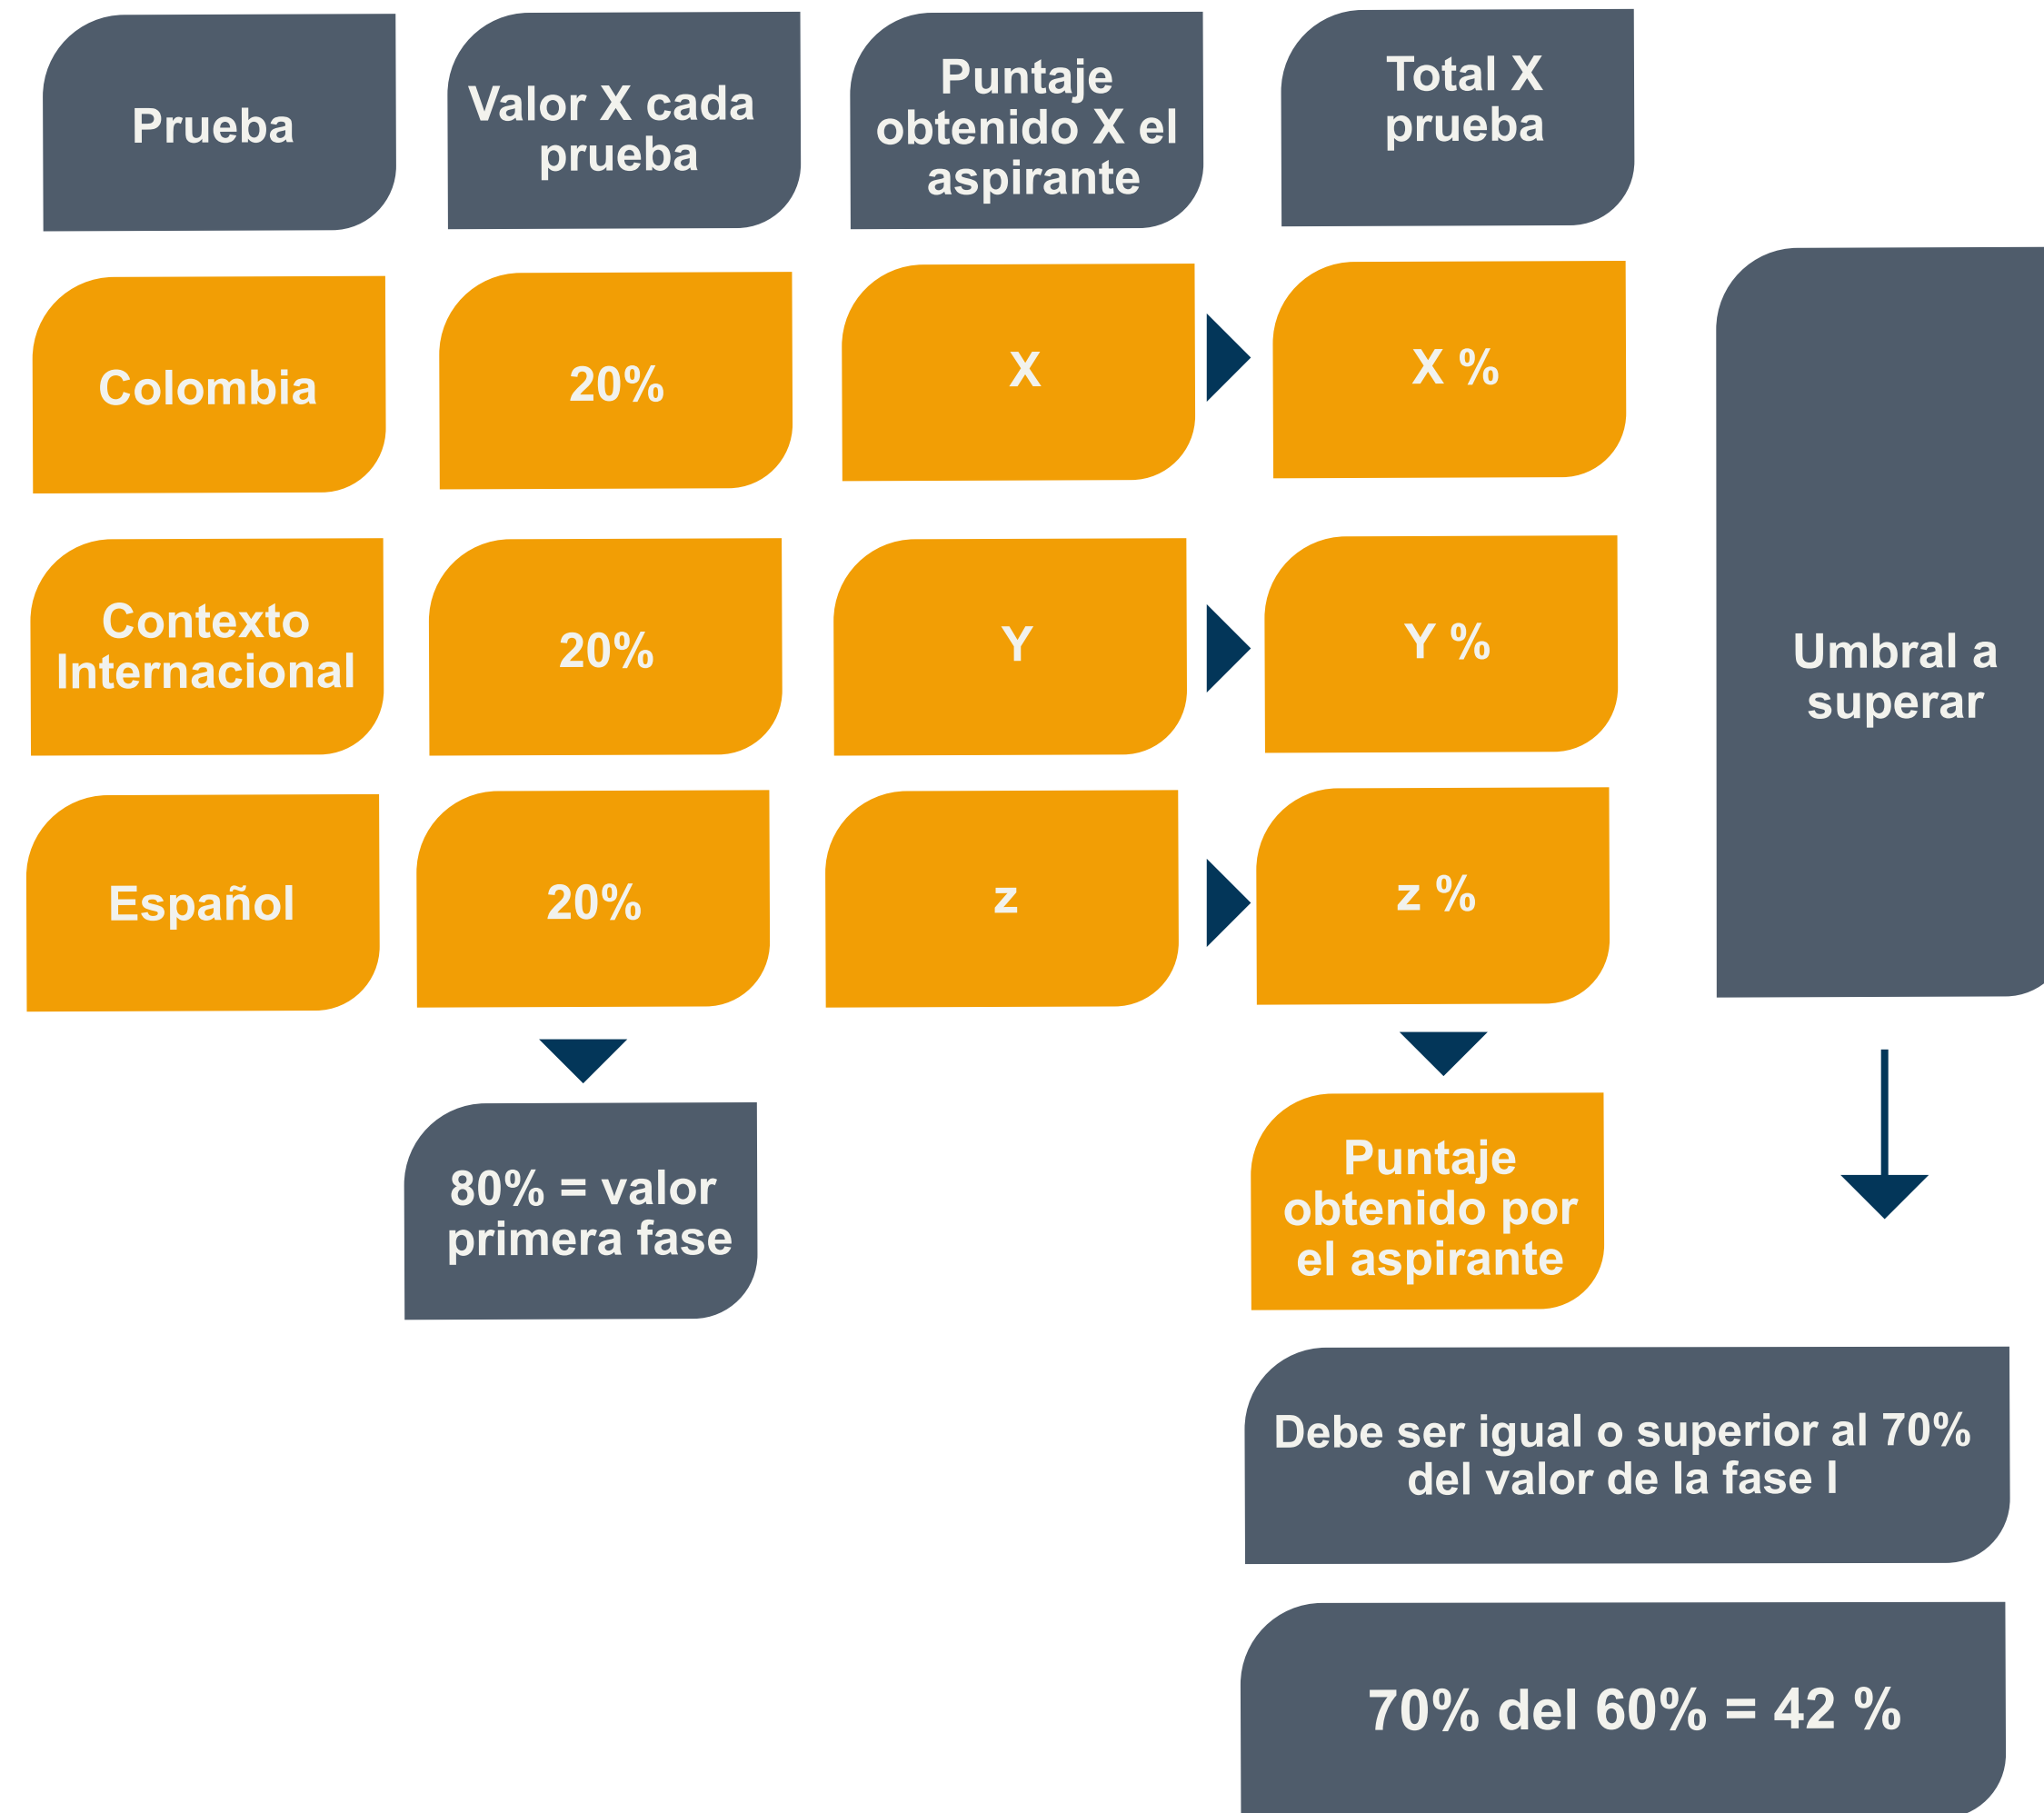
| Prueba | Valor X cada prueba | Puntaje obtenido X el aspirante | Total X prueba |
|---|---|---|---|
| Colombia | 20% | X | X % |
| Contexto Internacional | 20% | Y | Y % |
| Español | 20% | z | z % |

Umbral a superar

80% = valor primera fase

Puntaje obtenido por el aspirante

Debe ser igual o superior al 70% del valor de la fase I

70% del 60% = 42 %